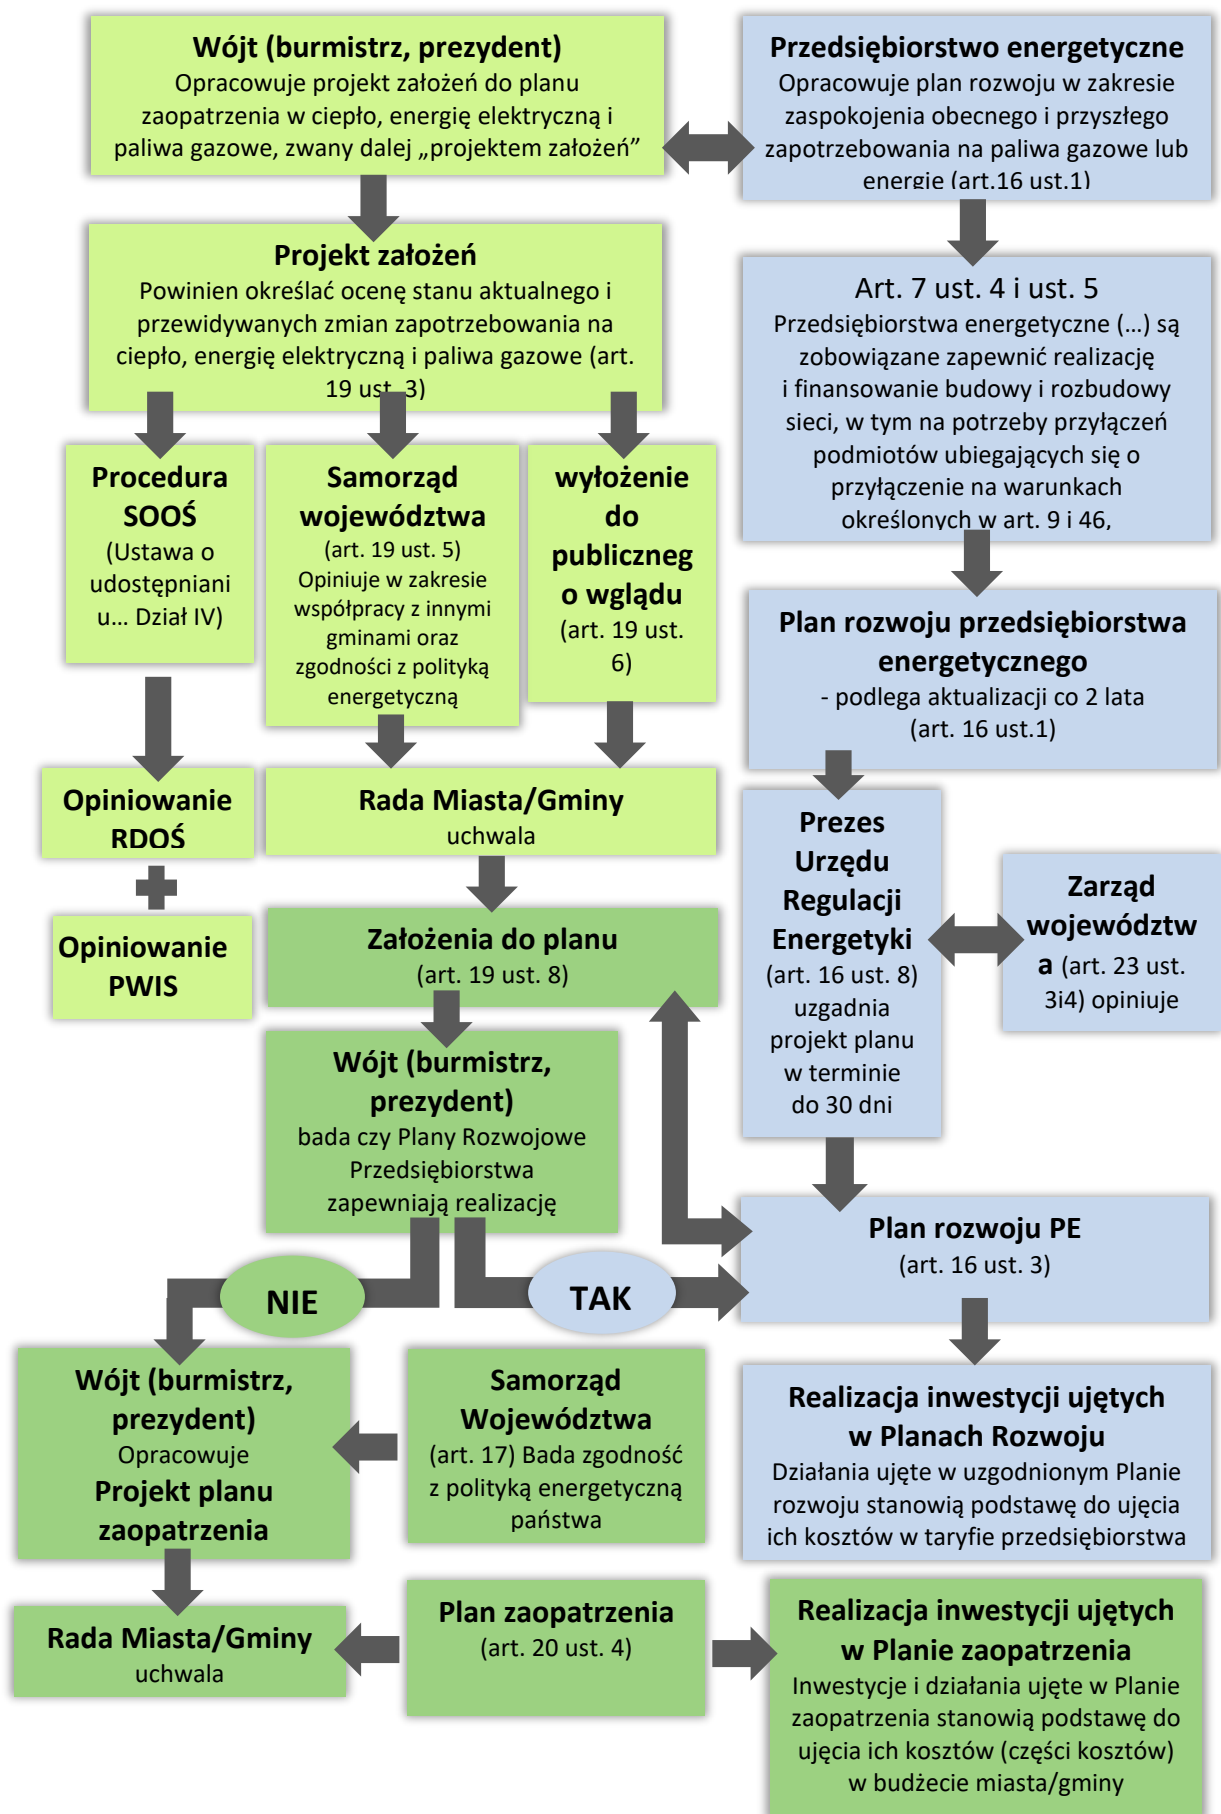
**Wójt (burmistrz, prezydent)**
Opracowuje projekt założeń do planu zaopatrzenia w ciepło, energię elektryczną i paliwa gazowe, zwany dalej „projektem założeń”

**Przedsiębiorstwo energetyczne**
Opracowuje plan rozwoju w zakresie zaspokojenia obecnego i przyszłego zapotrzebowania na paliwa gazowe lub energie (art.16 ust.1)

**Projekt założeń**
Powinien określać ocenę stanu aktualnego i przewidywanych zmian zapotrzebowania na ciepło, energię elektryczną i paliwa gazowe (art. 19 ust. 3)

Art. 7 ust. 4 i ust. 5
Przedsiębiorstwa energetyczne (...) są zobowiązane zapewnić realizację i finansowanie budowy i rozbudowy sieci, w tym na potrzeby przyłączeń podmiotów ubiegających się o przyłączenie na warunkach określonych w art. 9 i 46,

**Procedura SOOŚ**
(Ustawa o udostępnianiu... Dział IV)

**Samorząd województwa**
(art. 19 ust. 5)
Opiniuje w zakresie współpracy z innymi gminami oraz zgodności z polityką energetyczną

**wyłożenie do publicznego wglądu**
(art. 19 ust. 6)

**Plan rozwoju przedsiębiorstwa energetycznego**
- podlega aktualizacji co 2 lata (art. 16 ust.1)

**Opiniowanie RDOŚ**

**Rada Miasta/Gminy**
uchwala

**Prezes Urzędu Regulacji Energetyki**
(art. 16 ust. 8) uzgadnia projekt planu w terminie do 30 dni

**Zarząd województwa** (art. 23 ust. 3i4) opiniuje

**Opiniowanie PWIS**

**Założenia do planu**
(art. 19 ust. 8)

**Wójt (burmistrz, prezydent)**
bada czy Plany Rozwojowe Przedsiębiorstwa zapewniają realizację

**Plan rozwoju PE**
(art. 16 ust. 3)

**NIE**

**TAK**

**Wójt (burmistrz, prezydent)**
Opracowuje
**Projekt planu zaopatrzenia**

**Samorząd Województwa**
(art. 17) Bada zgodność z polityką energetyczną państwa

**Realizacja inwestycji ujętych w Planach Rozwoju**
Działania ujęte w uzgodnionym Planie rozwoju stanowią podstawę do ujęcia ich kosztów w taryfie przedsiębiorstwa

**Rada Miasta/Gminy**
uchwala

**Plan zaopatrzenia**
(art. 20 ust. 4)

**Realizacja inwestycji ujętych w Planie zaopatrzenia**
Inwestycje i działania ujęte w Planie zaopatrzenia stanowią podstawę do ujęcia ich kosztów (części kosztów) w budżecie miasta/gminy